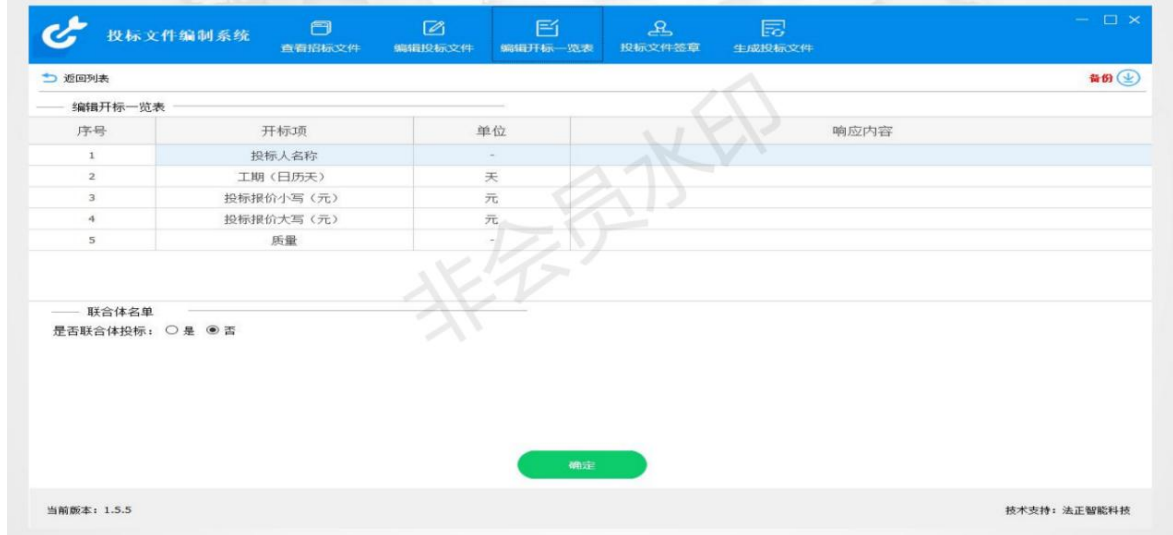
投标文件编制系统

查看招标文件 编辑投标文件 编辑开标一览表 投标文件签章 生成投标文件

返回列表

备份

编辑开标一览表

| 序号 | 开标项 | 单位 | 响应内容 |
|---|---|---|---|
| 1 | 投标人名称 | - | |
| 2 | 工期（日历天） | 天 | |
| 3 | 投标报价小写（元） | 元 | |
| 4 | 投标报价大写（元） | 元 | |
| 5 | 质量 | - | |

非会员水印

联合体名单

是否联合体投标： ○是 ◉否

确定

当前版本：1.5.5

技术支持：法正智能科技